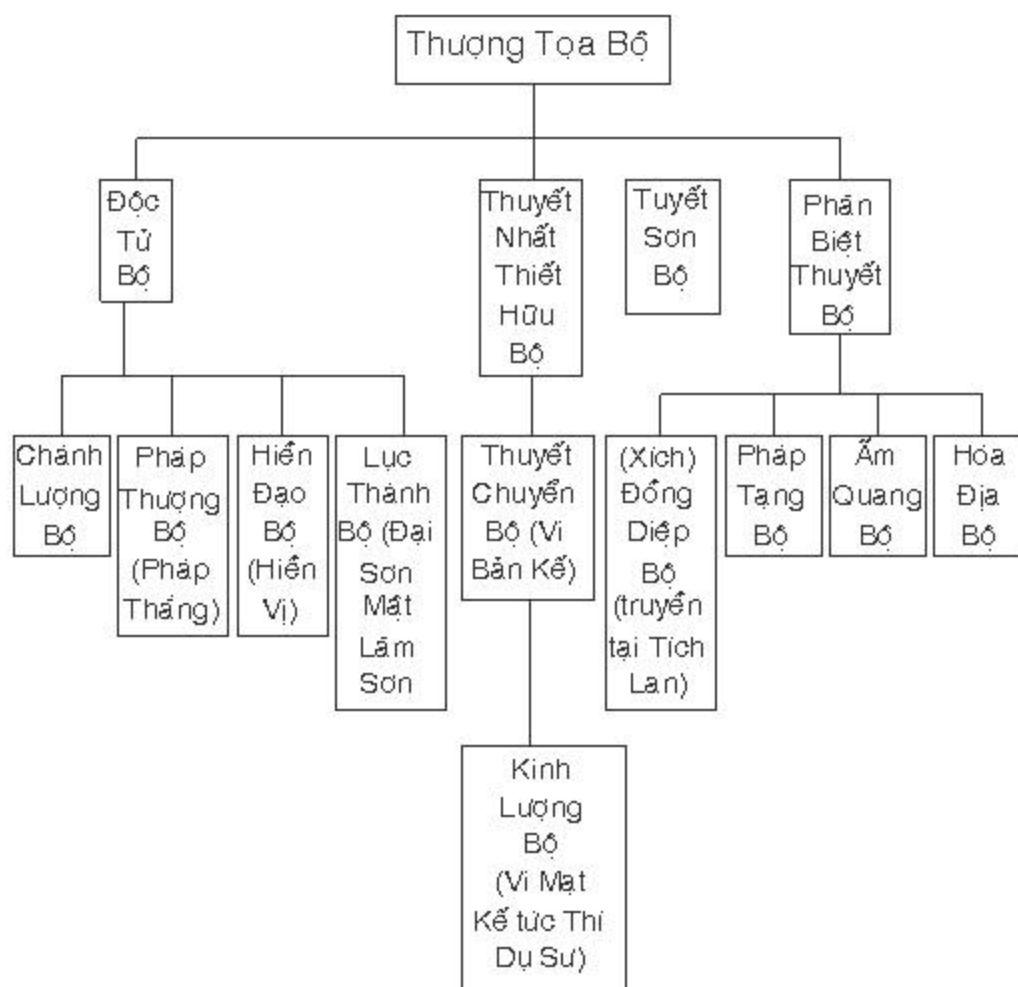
Thượng Tọa Bộ

Độc Tử Bộ

Thuyết Nhất Thiết Hữu Bộ

Tuyết Sơn Bộ

Phân Biệt Thuyết Bộ

Chánh Lượng Bộ

Pháp Thượng Bộ (Pháp Thắng)

Hiền Đạo Bộ (Hiền Vị)

Lục Thành Bộ (Đại Sơn Mật Lâm Sơn

Thuyết Chuyển Bộ (Vi Bản Kế)

(Xích) Đồng Diệp Bộ (truyền tại Tích Lan)

Pháp Tạng Bộ

Ẩm Quang Bộ

Hóa Địa Bộ

Kinh Lượng Bộ (Vi Mật Kế tức Thí Dụ Sư)